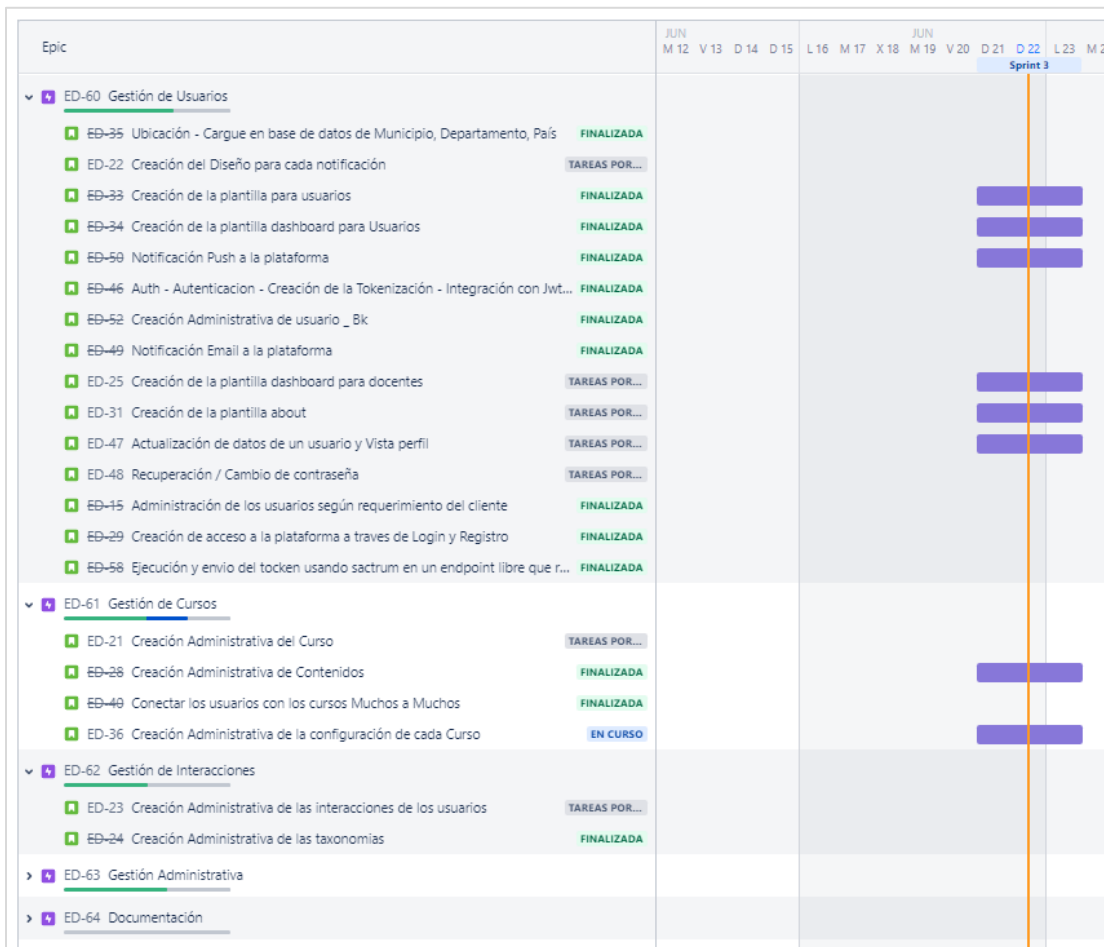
Epic

| JUN M 12 | V 13 | D 14 | D 15 | L 16 | M 17 | X 18 | JUN M 19 | V 20 | D 21 | D 22 | L 23 | M 2 |
|---|---|---|---|---|---|---|---|---|---|---|---|---|

Sprint 3

ED-60 Gestión de Usuarios
ED-35 Ubicación - Cargue en base de datos de Municipio, Departamento, País FINALIZADA
ED-22 Creación del Diseño para cada notificación TAREAS POR...
ED-33 Creación de la plantilla para usuarios FINALIZADA
ED-34 Creación de la plantilla dashboard para Usuarios FINALIZADA
ED-50 Notificación Push a la plataforma FINALIZADA
ED-46 Auth - Autenticacion - Creación de la Tokenización - Integración con Jwt... FINALIZADA
ED-52 Creación Administrativa de usuario _ Bk FINALIZADA
ED-49 Notificación Email a la plataforma FINALIZADA
ED-25 Creación de la plantilla dashboard para docentes TAREAS POR...
ED-31 Creación de la plantilla about TAREAS POR...
ED-47 Actualización de datos de un usuario y Vista perfil TAREAS POR...
ED-48 Recuperación / Cambio de contraseña TAREAS POR...
ED-15 Administración de los usuarios según requerimiento del cliente FINALIZADA
ED-29 Creación de acceso a la plataforma a traves de Login y Registro FINALIZADA
ED-58 Ejecución y envio del tocken usando sactrum en un endpoint libre que r... FINALIZADA
ED-61 Gestión de Cursos
ED-21 Creación Administrativa del Curso TAREAS POR...
ED-28 Creación Administrativa de Contenidos FINALIZADA
ED-40 Conectar los usuarios con los cursos Muchos a Muchos FINALIZADA
ED-36 Creación Administrativa de la configuración de cada Curso EN CURSO
ED-62 Gestión de Interacciones
ED-23 Creación Administrativa de las interacciones de los usuarios TAREAS POR...
ED-24 Creación Administrativa de las taxonomias FINALIZADA
ED-63 Gestión Administrativa
ED-64 Documentación